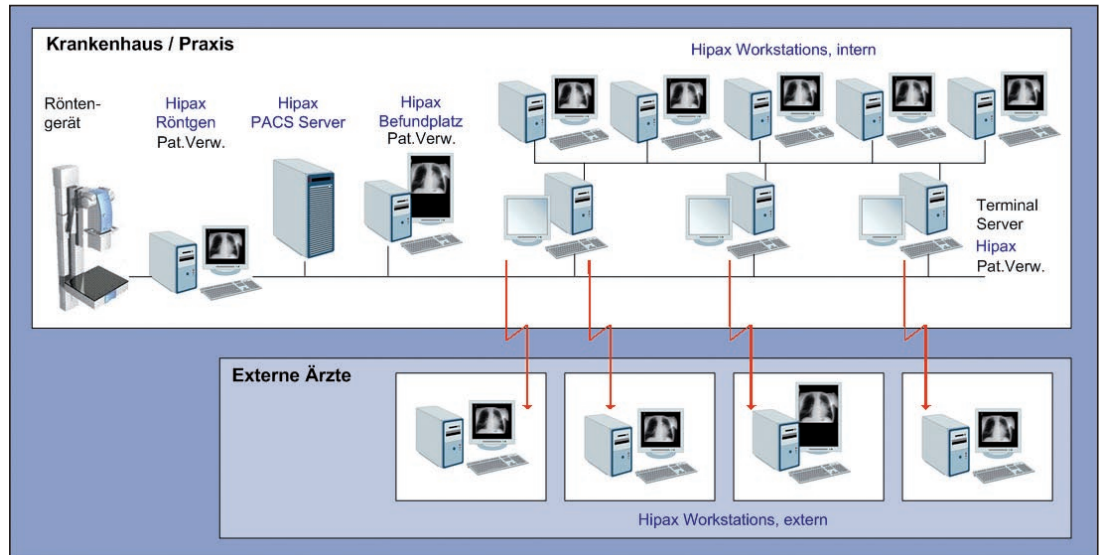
Krankenhaus / Praxis

Hipax Workstations, intern

Röntengerät

Hipax Röntgen Pat.Verw.

Hipax PACS Server

Hipax Befundplatz Pat.Verw.

Terminal Server Hipax Pat.Verw.

Externe Ärzte

Hipax Workstations, extern